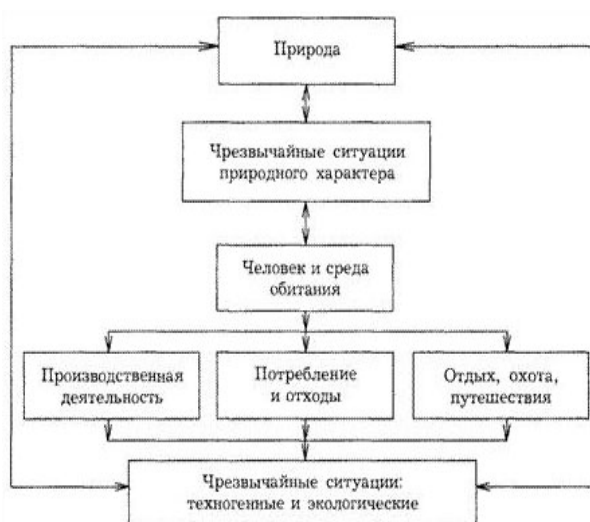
Природа

Чрезвычайные ситуации природного характера

Человек и среда обитания

Производственная деятельность

Потребление и отходы

Отдых, охота, путешествия

Чрезвычайные ситуации: техногенные и экологические